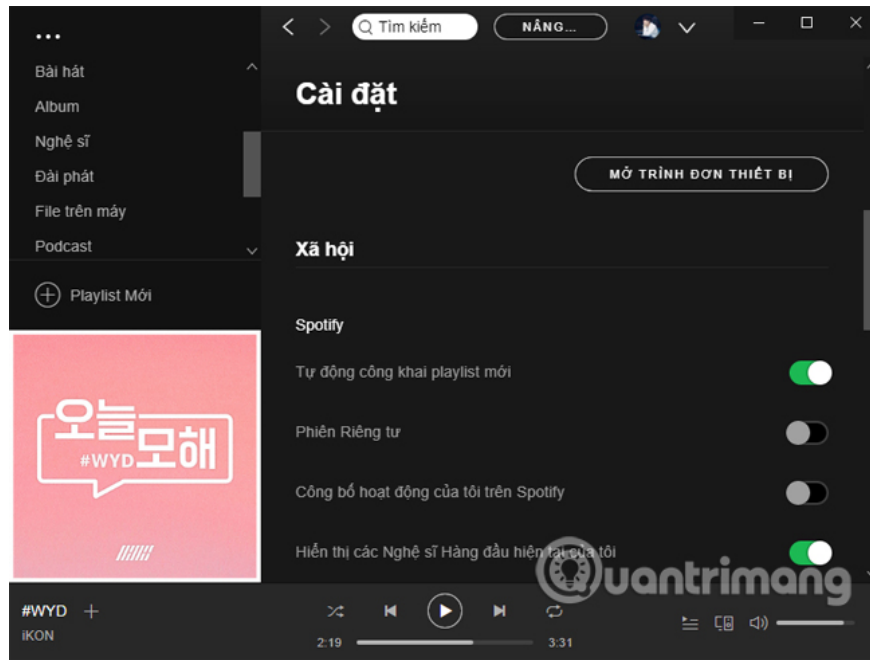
...
Bài hát
Album
Nghệ sĩ
Đài phát
File trên máy
Podcast

Playlist Mới

오늘 #WYD 모해

Tìm kiếm
NÂNG...

Cài đặt

MỞ TRÌNH ĐƠN THIẾT BỊ

Xã hội

Spotify

Tự động công khai playlist mới

Phiên Riêng tư

Công bố hoạt động của tôi trên Spotify

Hiển thị các Nghệ sĩ Hàng đầu hiện tại của tôi

Quantrimang

#WYD
iKON

2:19
3:31